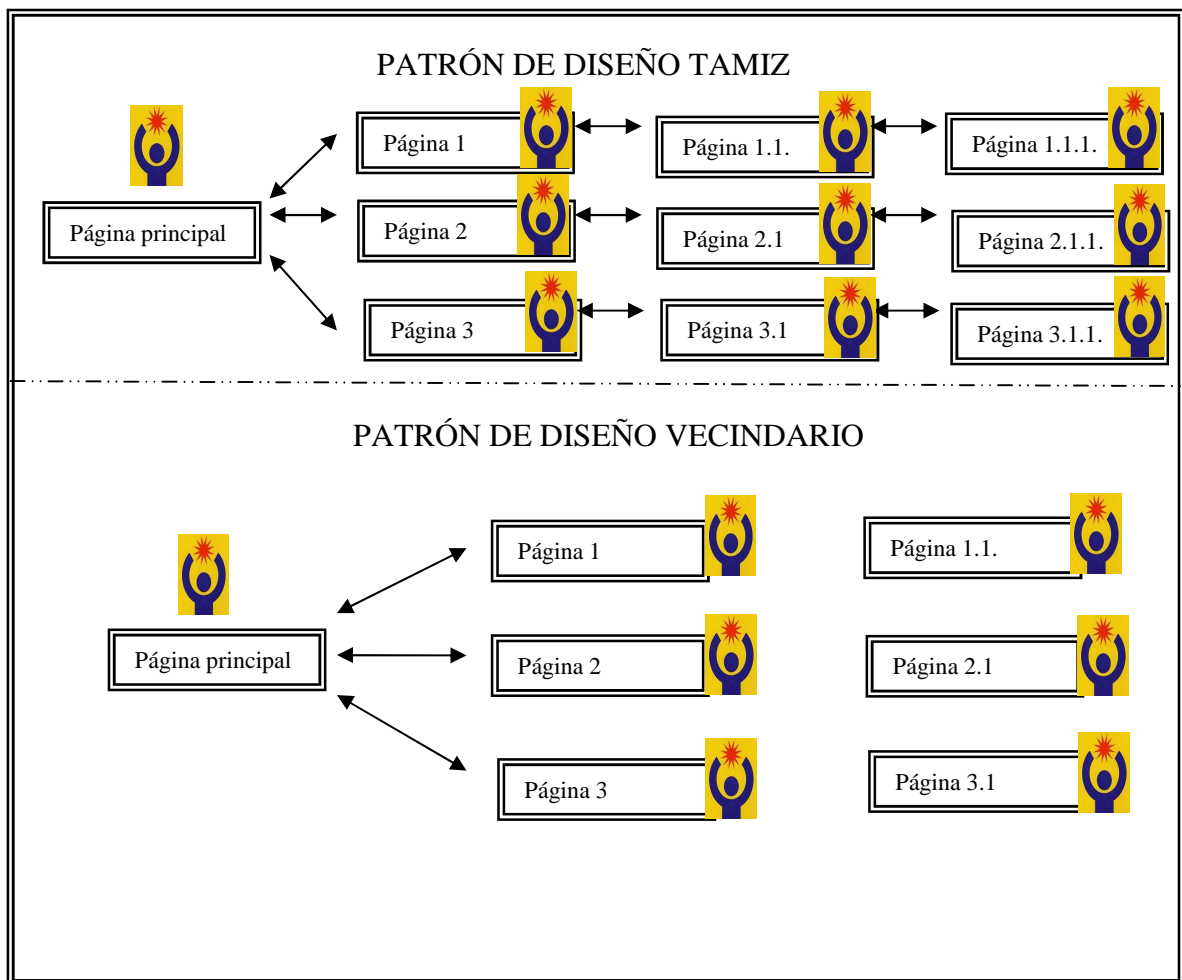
PATRÓN DE DISEÑO TAMIZ

Página principal

Página 1

Página 1.1.

Página 1.1.1.

Página 2

Página 2.1

Página 2.1.1.

Página 3

Página 3.1

Página 3.1.1.

PATRÓN DE DISEÑO VECINDARIO

Página principal

Página 1

Página 1.1.

Página 2

Página 2.1

Página 3

Página 3.1